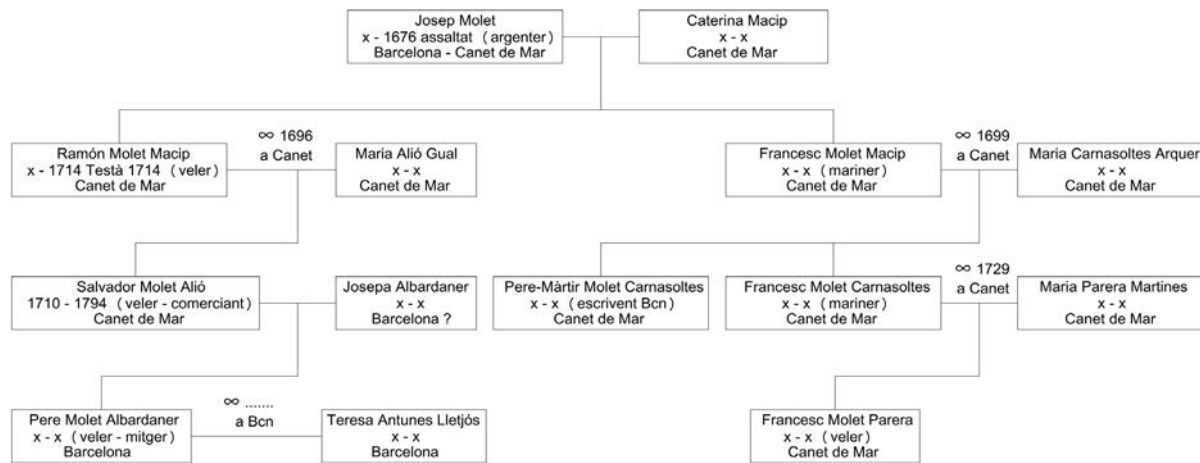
Josep Molet
x - 1676 assaltat (argenter)
Barcelona - Canet de Mar

Caterina Macip
x - x
Canet de Mar

Ramón Molet Macip
x - 1714 Testà 1714 (veler)
Canet de Mar

∞ 1696
a Canet

Maria Alió Gual
x - x
Canet de Mar

Francesc Molet Macip
x - x (mariner)
Canet de Mar

∞ 1699
a Canet

Maria Carnasoltes Arquer
x - x
Canet de Mar

Salvador Molet Alió
1710 - 1794 (veler - comerciant)
Canet de Mar

Josepa Albardaner
x - x
Barcelona ?

Pere-Màrtir Molet Carnasoltes
x - x (escrivent Bcn)
Canet de Mar

Francesc Molet Carnasoltes
x - x (mariner)
Canet de Mar

∞ 1729
a Canet

Maria Parera Martines
x - x
Canet de Mar

Pere Molet Albardaner
x - x (veler - mitger)
Barcelona

∞ .......
a Bcn

Teresa Antunes Lletjós
x - x
Barcelona

Francesc Molet Parera
x - x (veler)
Canet de Mar